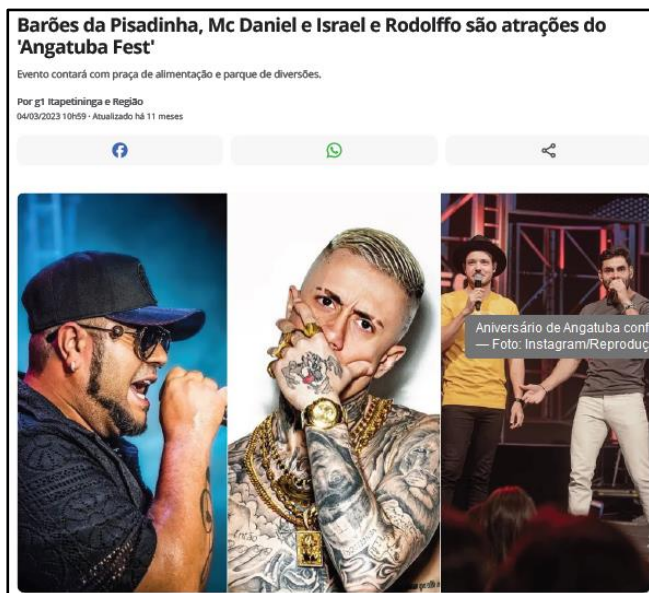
Barões da Pisadinha, Mc Daniel e Israel e Rodolffo são atrações do 'Angatuba Fest'

Evento contará com praça de alimentação e parque de diversões.

Por g1 Itapetininga e Região
04/03/2023 10h59 · Atualizado há 11 meses

Aniversário de Angatuba conf
— Foto: Instagram/Reproduç